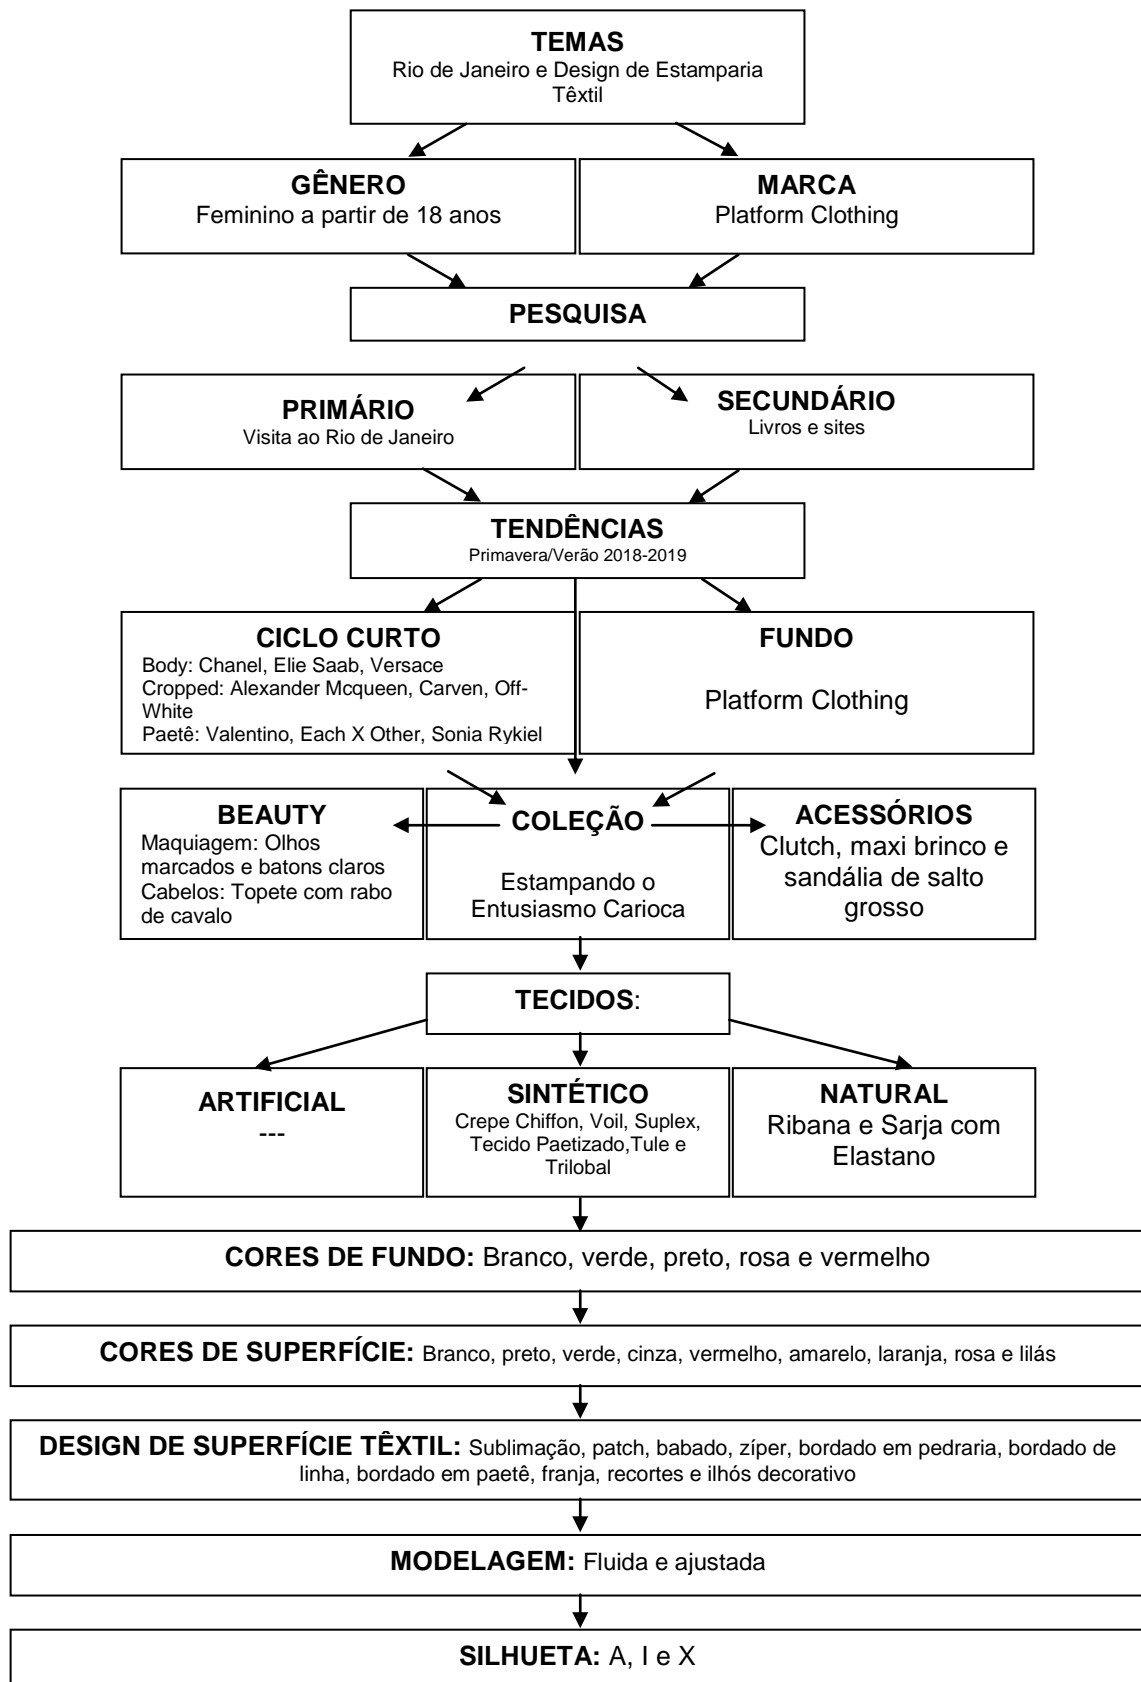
**TEMAS**
Rio de Janeiro e Design de Estamparia Têxtil

**GÊNERO**
Feminino a partir de 18 anos

**MARCA**
Platform Clothing

**PESQUISA**

**PRIMÁRIO**
Visita ao Rio de Janeiro

**SECUNDÁRIO**
Livros e sites

**TENDÊNCIAS**
Primavera/Verão 2018-2019

**CICLO CURTO**
Body: Chanel, Elie Saab, Versace
Cropped: Alexander Mcqueen, Carven, Off-White
Paetê: Valentino, Each X Other, Sonia Rykiel

**FUNDO**
Platform Clothing

**BEAUTY**
Maquiagem: Olhos marcados e batons claros
Cabelos: Topete com rabo de cavalo

**COLEÇÃO**
Estampando o Entusiasmo Carioca

**ACESSÓRIOS**
Clutch, maxi brinco e sandália de salto grosso

**TECIDOS**:

**ARTIFICIAL**
---

**SINTÉTICO**
Crepe Chiffon, Voil, Suplex, Tecido Paetizado,Tule e Trilobal

**NATURAL**
Ribana e Sarja com Elastano

**CORES DE FUNDO:** Branco, verde, preto, rosa e vermelho

**CORES DE SUPERFÍCIE:** Branco, preto, verde, cinza, vermelho, amarelo, laranja, rosa e lilás

**DESIGN DE SUPERFÍCIE TÊXTIL:** Sublimação, patch, babado, zíper, bordado em pedraria, bordado de linha, bordado em paetê, franja, recortes e ilhós decorativo

**MODELAGEM:** Fluida e ajustada

**SILHUETA:** A, I e X